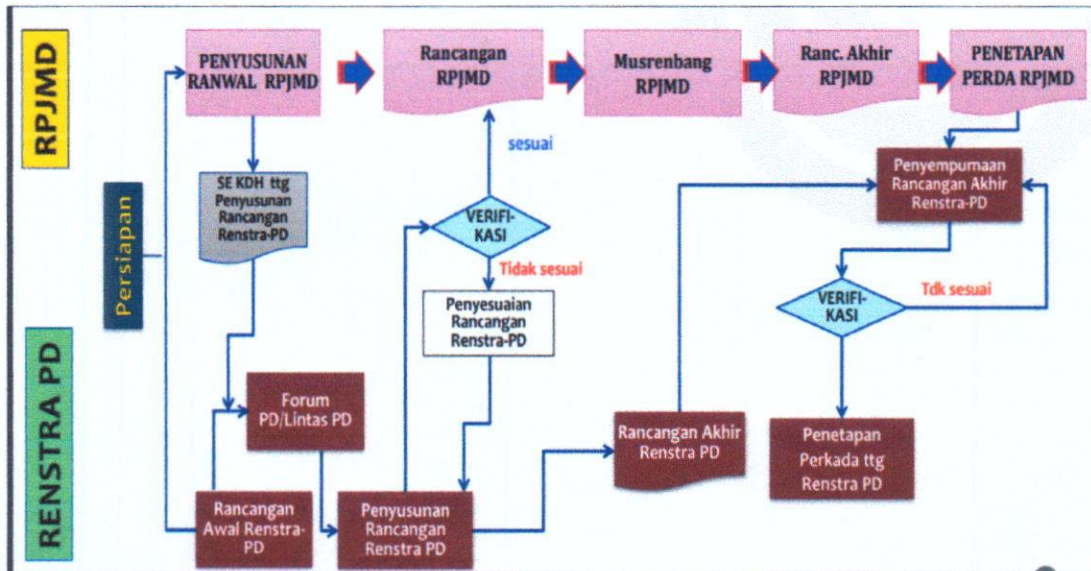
RPJMD

PENYUSUNAN RANWAL RPJMD

Rancangan RPJMD

Musrenbang RPJMD

Ranc. Akhir RPJMD

PENETAPAN PERDA RPJMD

Persiapan

SE KDH ttg Penyusunan Rancangan Renstra-PD

sesuai

VERIFIKASI

Tidak sesuai

Penyesuaian Rancangan Renstra-PD

Penyempurnaan Rancangan Akhir Renstra-PD

VERIFIKASI

Tdk sesuai

RENSTRA PD

Forum PD/Lintas PD

Rancangan Awal Renstra-PD

Penyusunan Rancangan Renstra PD

Rancangan Akhir Renstra PD

Penetapan Perkada ttg Renstra PD